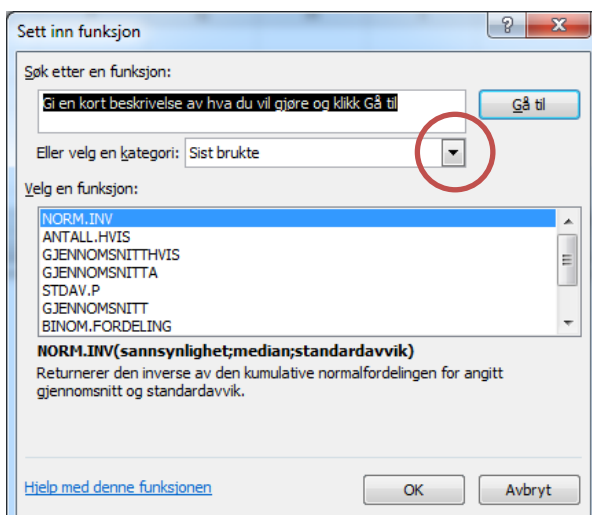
Sett inn funksjon

?

Søk etter en funksjon:

Gi en kort beskrivelse av hva du vil gjøre og klikk Gå til

Gå til

Eller velg en kategori: Sist brukte

Velg en funksjon:

NORM.INV
ANTALL.HVIS
GJENNOMSNITTHVIS
GJENNOMSNITTA
STDAV.P
GJENNOMSNITT
BINOM.FORDELING

NORM.INV(sannsynlighet;median;standardavvik)

Returnerer den inverse av den kumulative normalfordelingen for angitt gjennomsnitt og standardavvik.

Hjelp med denne funksjonen

OK

Avbryt